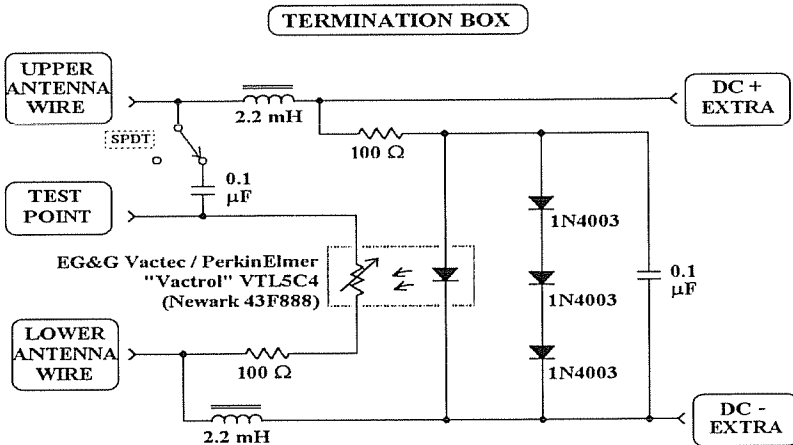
TERMINATION BOX

UPPER ANTENNA WIRE

2.2 mH

DC + EXTRA

SPDT

100 Ω

0.1 μF

TEST POINT

1N4003

EG&G Vactec / PerkinElmer "Vactrol" VTL5C4 (Newark 43F888)

0.1 μF

1N4003

LOWER ANTENNA WIRE

100 Ω

1N4003

2.2 mH

DC - EXTRA